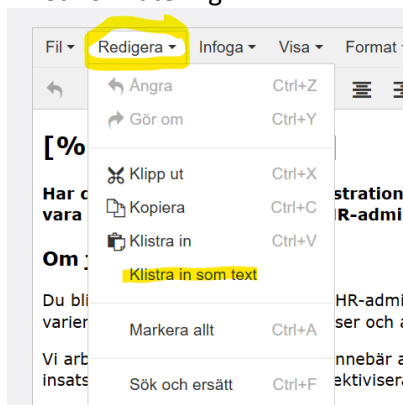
Fil ▾ Redigera ▾ Infoga ▾ Visa ▾ Format ▾

Ångra Ctrl+Z
Gör om Ctrl+Y

[%

Har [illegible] stration
vara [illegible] R-admi

Om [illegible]

Klipp ut Ctrl+X
Kopiera Ctrl+C
Klistra in Ctrl+V
Klistra in som text

Du bli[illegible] HR-admi
varie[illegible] ser och a

Markera allt Ctrl+A

Vi arb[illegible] nnebär a
insats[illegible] ektivisera

Sök och ersätt Ctrl+F